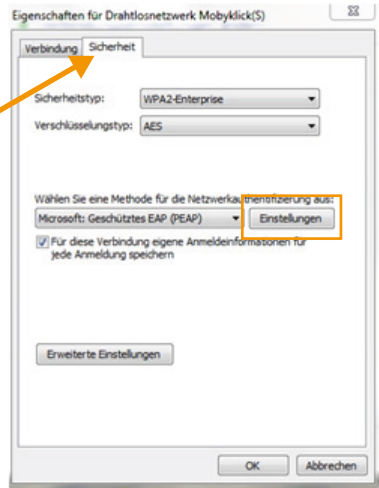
Eigenschaften für Drahtlosnetzwerk Mobyklick(S)

Verbindung Sicherheit

Sicherheitstyp: WPA2-Enterprise

Verschlüsselungstyp: AES

Wählen Sie eine Methode für die Netzwerkauthentifizierung aus:

Microsoft: Geschütztes EAP (PEAP)

Einstellungen

Für diese Verbindung eigene Anmeldeinformationen für jede Anmeldung speichern

Erweiterte Einstellungen

OK Abbrechen